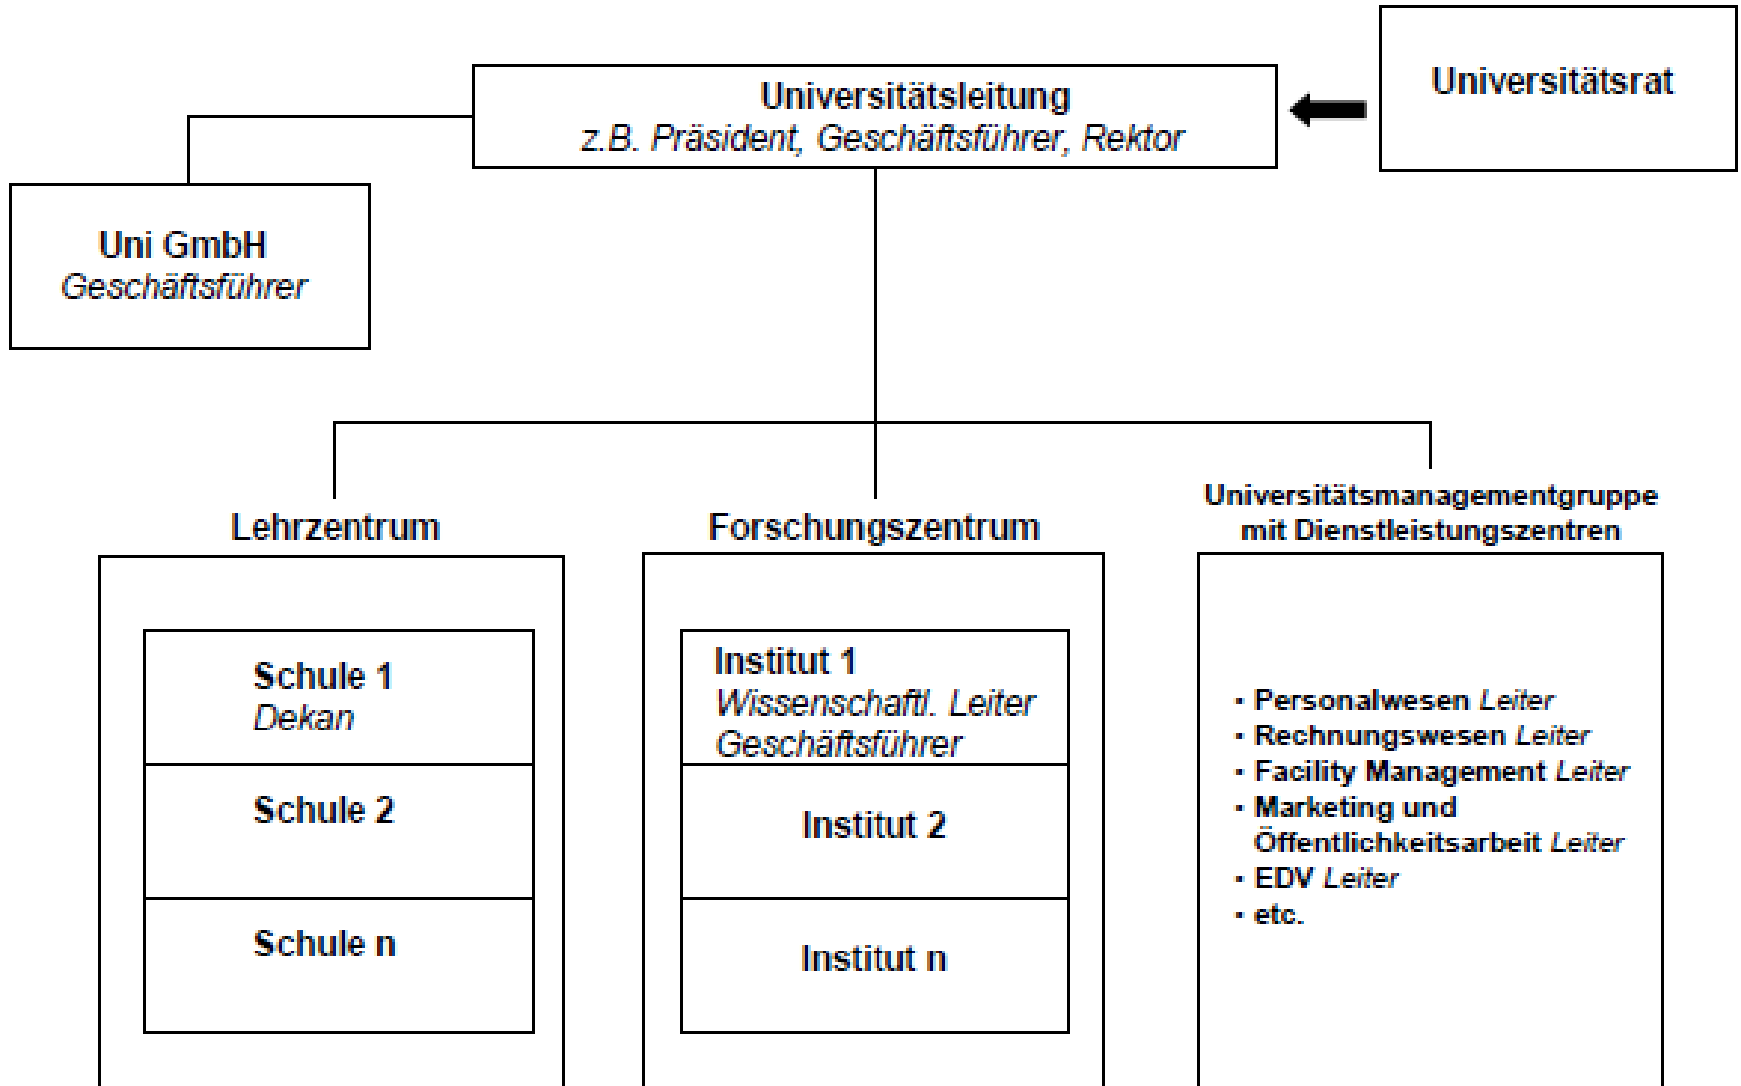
Universitätsleitung
z.B. Präsident, Geschäftsführer, Rektor

Universitätsrat

Uni GmbH
Geschäftsführer

Lehrzentrum

Schule 1
Dekan

Schule 2

Schule n

Forschungszentrum

Institut 1
Wissenschaftl. Leiter
Geschäftsführer

Institut 2

Institut n

Universitätsmanagementgruppe mit Dienstleistungszentren

- Personalwesen Leiter
- Rechnungswesen Leiter
- Facility Management Leiter
- Marketing und Öffentlichkeitsarbeit Leiter
- EDV Leiter
- etc.